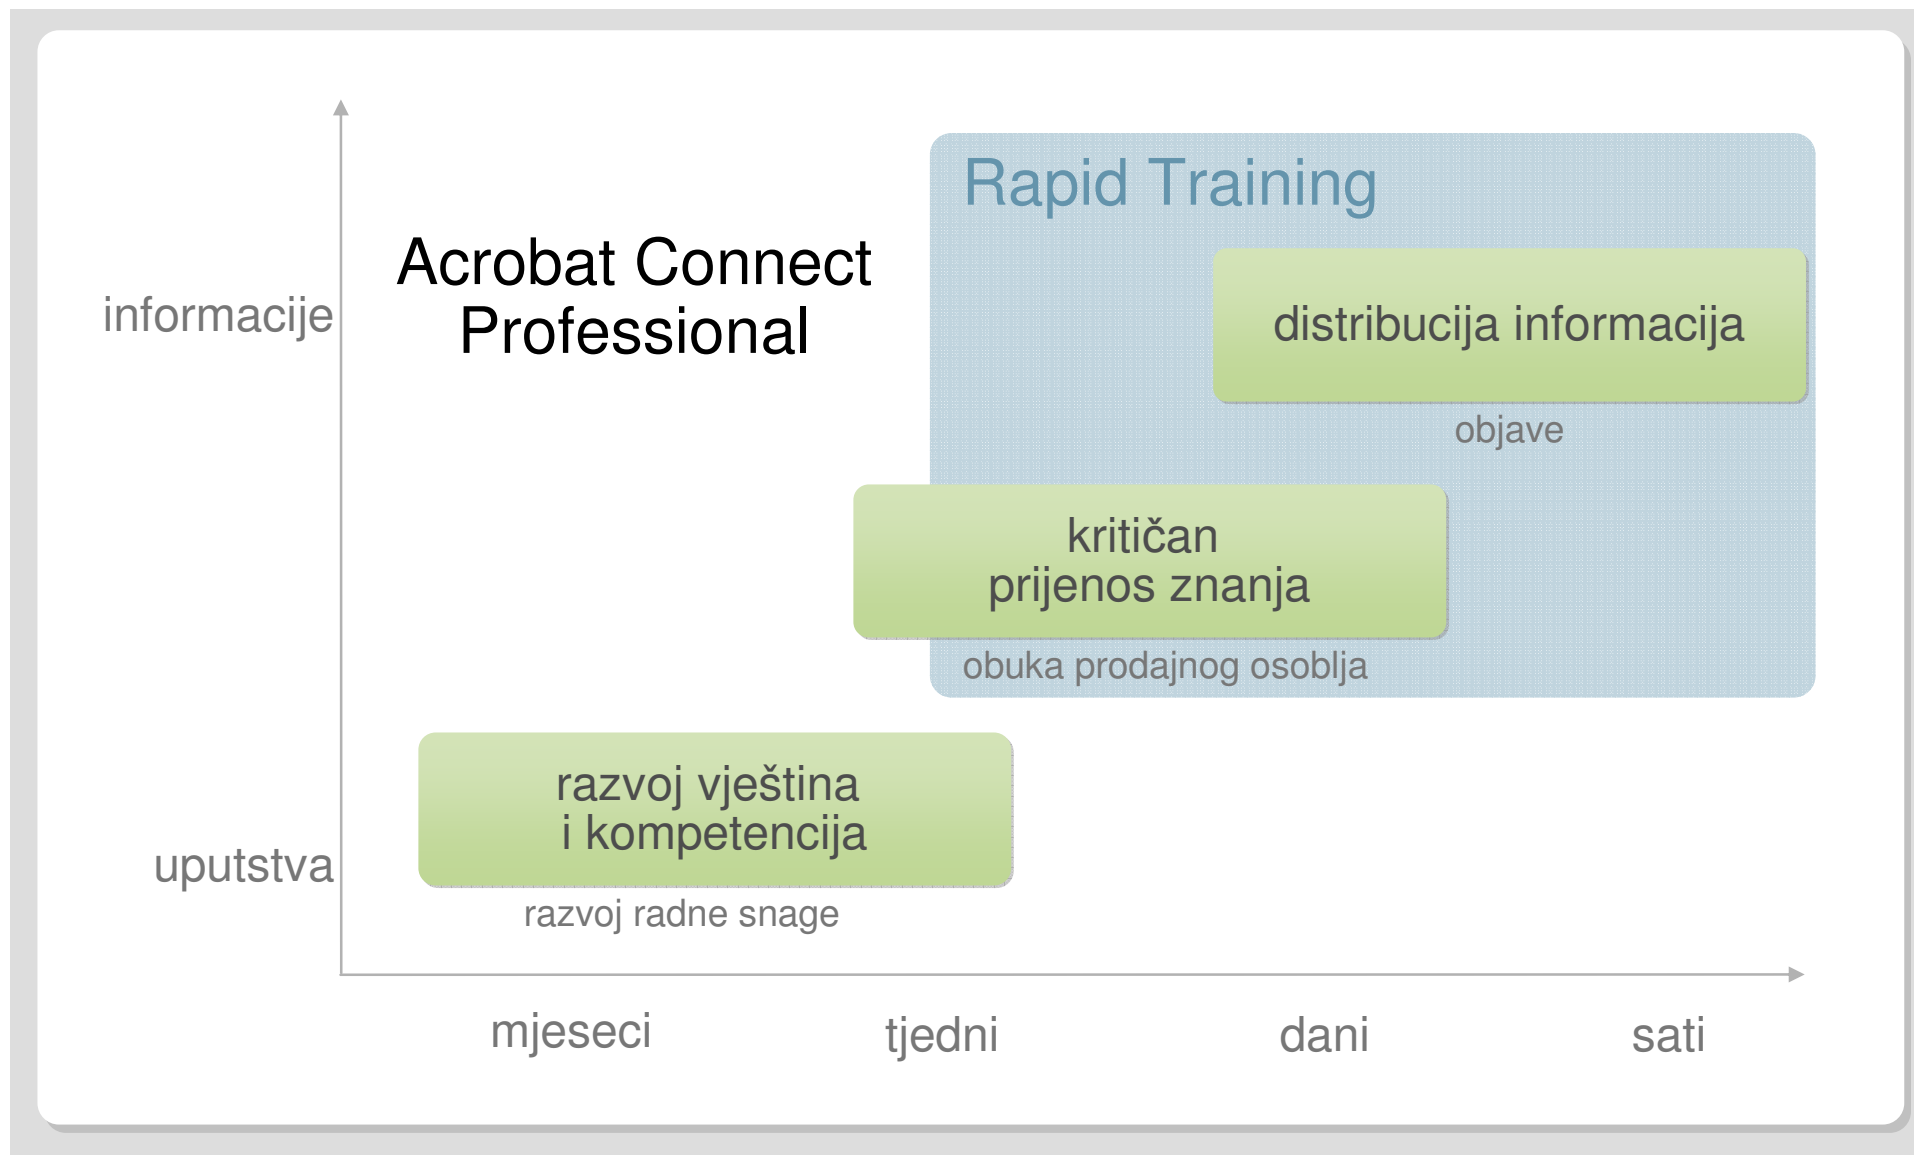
Rapid Training

Acrobat Connect Professional

informacije

distribucija informacija

objave

kritičan prijenos znanja

obuka prodajnog osoblja

razvoj vještina i kompetencija

uputstva

razvoj radne snage

mjeseci

tjedni

dani

sati